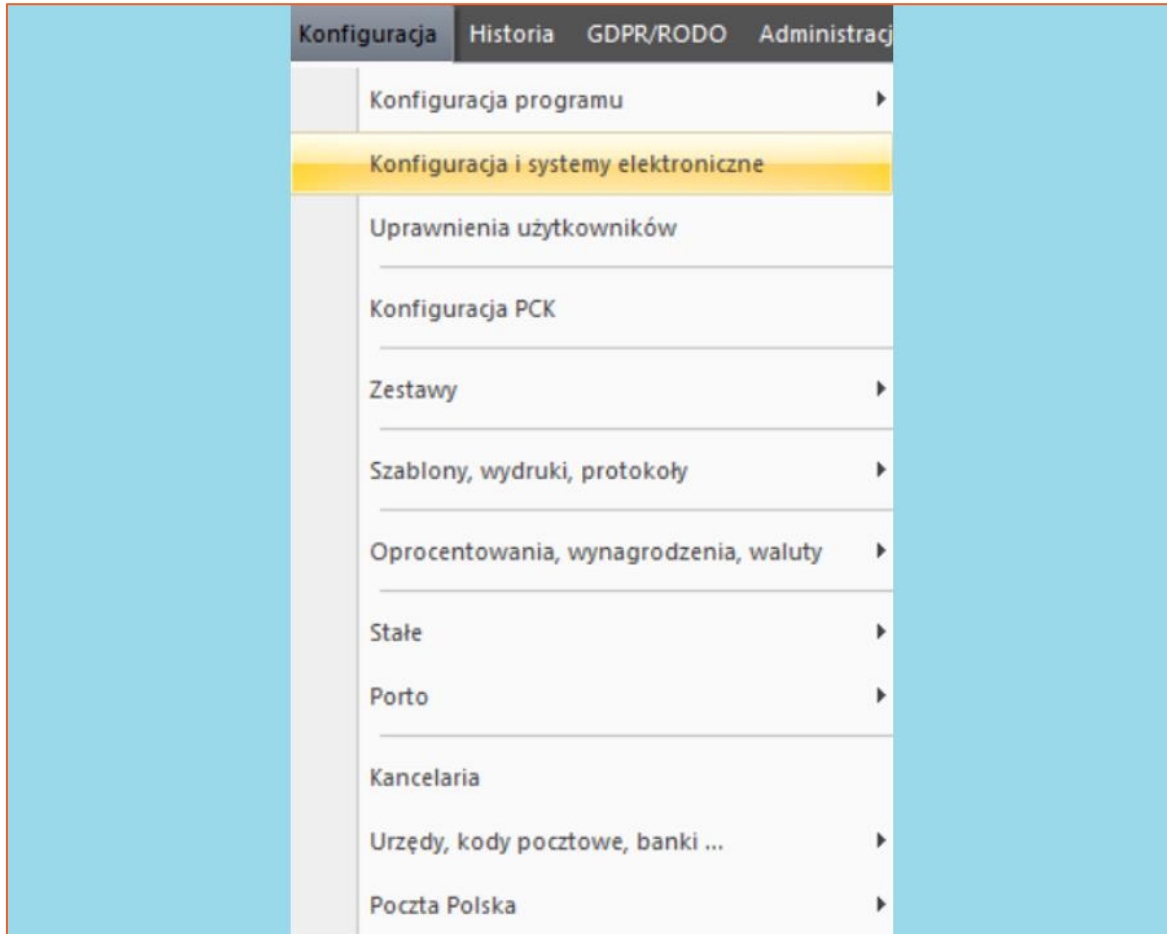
Konfiguracja Historia GDPR/RODO Administracj

Konfiguracja programu

Konfiguracja i systemy elektroniczne

Uprawnienia użytkowników

Konfiguracja PCK

Zestawy

Szablony, wydruki, protokoły

Oprocentowania, wynagrodzenia, waluty

Stałe

Porto

Kancelaria

Urzędy, kody pocztowe, banki ...

Poczta Polska